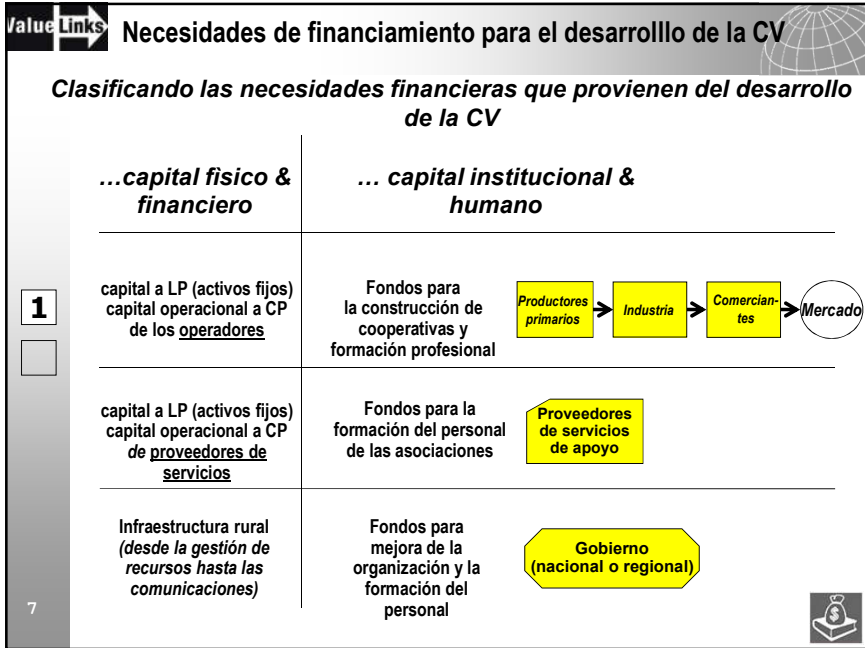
ValueLinks Necesidades de financiamiento para el desarrolllo de la CV

Clasificando las necesidades financieras que provienen del desarrollo de la CV

…capital fisico & financiero

… capital institucional & humano

1

capital a LP (activos fijos) capital operacional a CP de los operadores

Fondos para la construcción de cooperativas y formación profesional

Productores primarios

Industria

Comerciantes

Mercado

capital a LP (activos fijos) capital operacional a CP de proveedores de servicios

Fondos para la formación del personal de las asociaciones

Proveedores de servicios de apoyo

Infraestructura rural (desde la gestión de recursos hasta las comunicaciones)

Fondos para mejora de la organización y la formación del personal

Gobierno (nacional o regional)

7